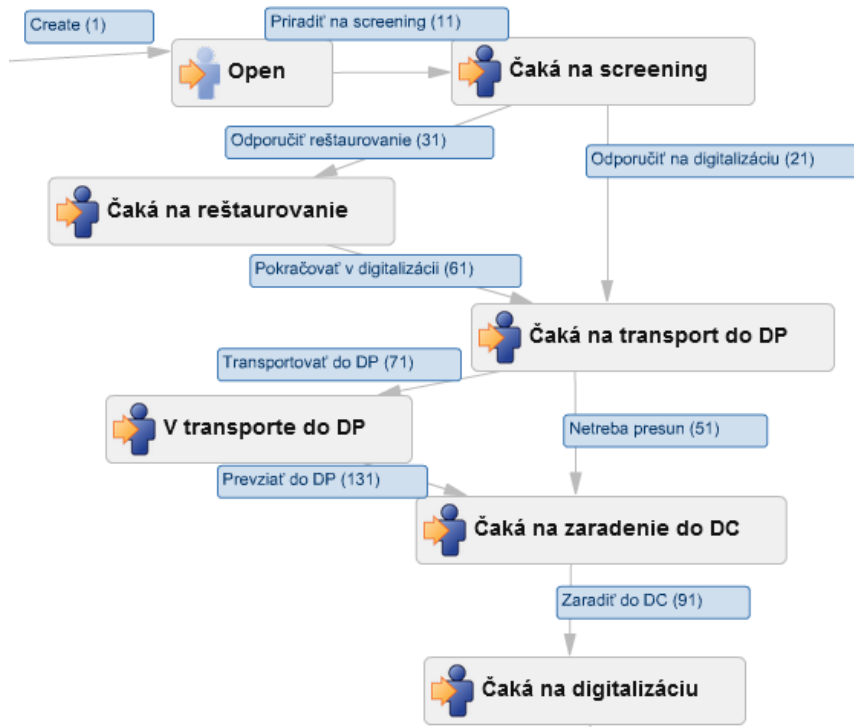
Create (1)

Priradiť na screening (11)

Open

Čaká na screening

Odporučiť reštaurovanie (31)

Odporučiť na digitalizáciu (21)

Čaká na reštaurovanie

Pokračovať v digitalizácii (61)

Čaká na transport do DP

Transportovať do DP (71)

V transporte do DP

Netreba presun (51)

Prevziať do DP (131)

Čaká na zaradenie do DC

Zaradiť do DC (91)

Čaká na digitalizáciu